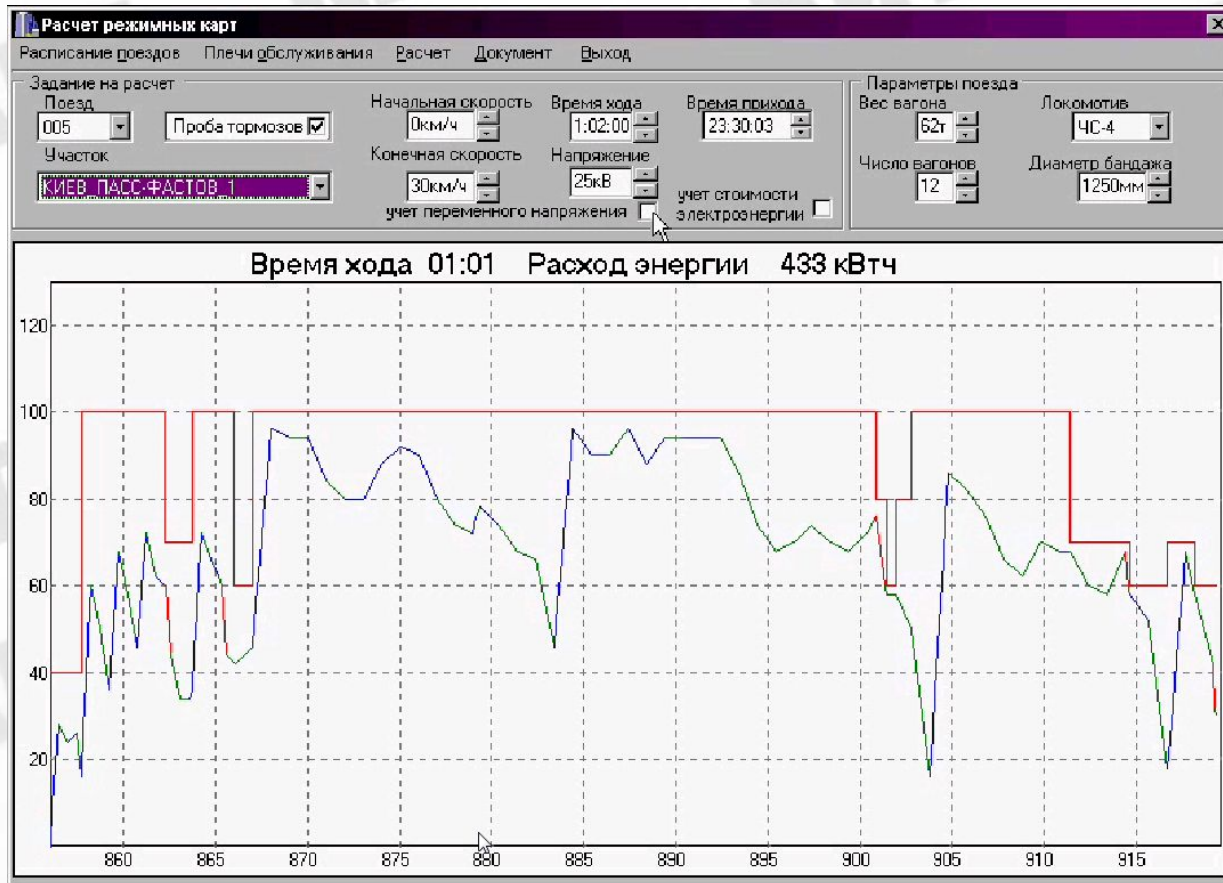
Расчет режимных карт

Расписание поездов Плечи обслуживания Расчет Документ Выход

Задание на расчет
Поезд
005
Проба тормозов
Участок
КИЕВ_ПАСС-ФАСТОВ_1
Начальная скорость
0км/ч
Конечная скорость
30км/ч
Время хода
1:02:00
Напряжение
25кВ
Время прихода
23:30:03
учет переменного напряжения
учет стоимости электроэнергии

Параметры поезда
Вес вагона
62т
Число вагонов
12
Локомотив
ЧС-4
Диаметр бандажа
1250мм

Время хода 01:01 Расход энергии 433 кВтч

120
100
80
60
40
20

860 865 870 875 880 885 890 895 900 905 910 915